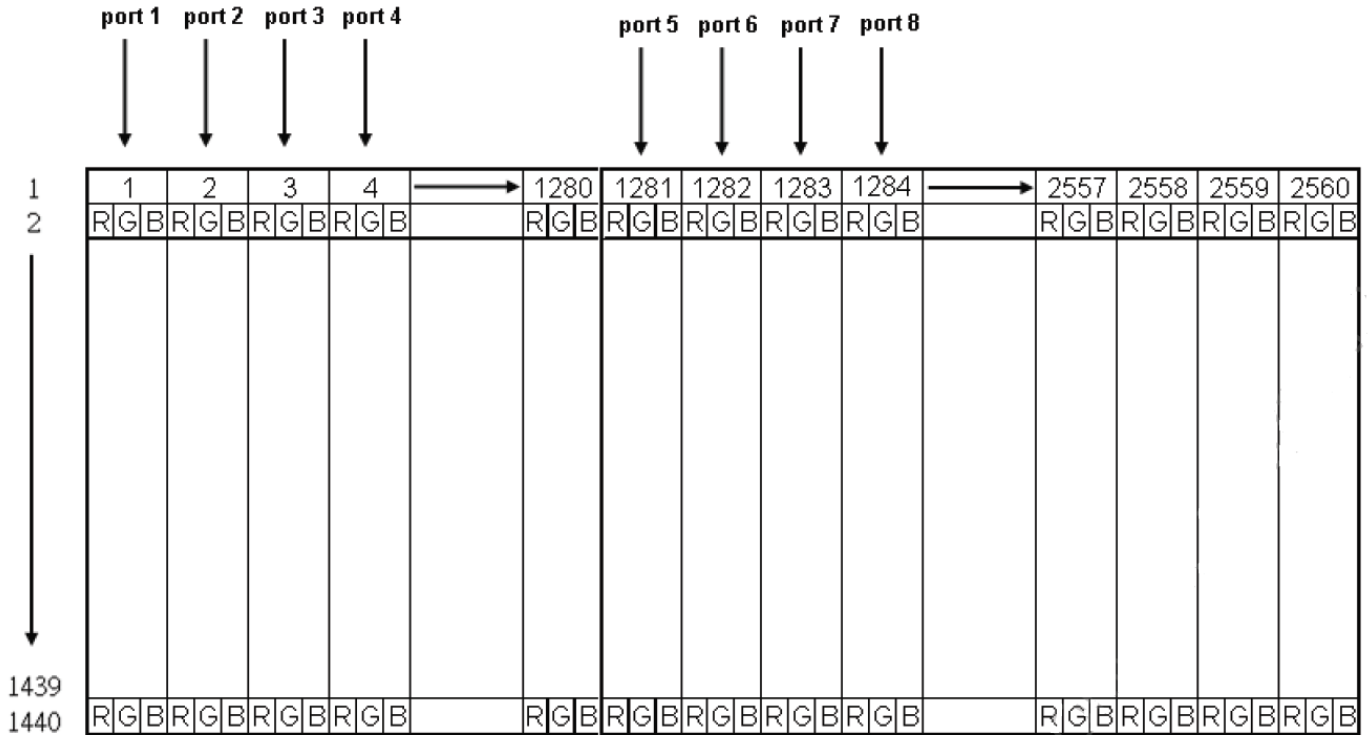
port 1 port 2 port 3 port 4

port 5 port 6 port 7 port 8

1
2

| 1 | 2 | 3 | 4 | → | 1280 | 1281 | 1282 | 1283 | 1284 | → | 2557 | 2558 | 2559 | 2560 |
|---|---|---|---|---|---|---|---|---|---|---|---|---|---|---|
| RGB | RGB | RGB | RGB | | RGB | RGB | RGB | RGB | RGB | | RGB | RGB | RGB | RGB |
| | | | | | | | | | | | | | | |
| RGB | RGB | RGB | RGB | | RGB | RGB | RGB | RGB | RGB | | RGB | RGB | RGB | RGB |

1439
1440